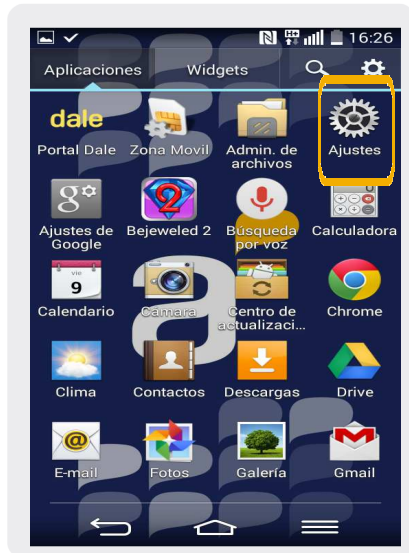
16:26

Aplicaciones Widgets

dale

Portal Dale
Zona Movil
Admin. de archivos
Ajustes

Ajustes de Google
Bejeweled 2
Búsqueda por voz
Calculadora

VIE 9

Calendario
Cámara
Centro de actualizaci...
Chrome

Clima
Contactos
Descargas
Drive

E-mail
Fotos
Galería
Gmail